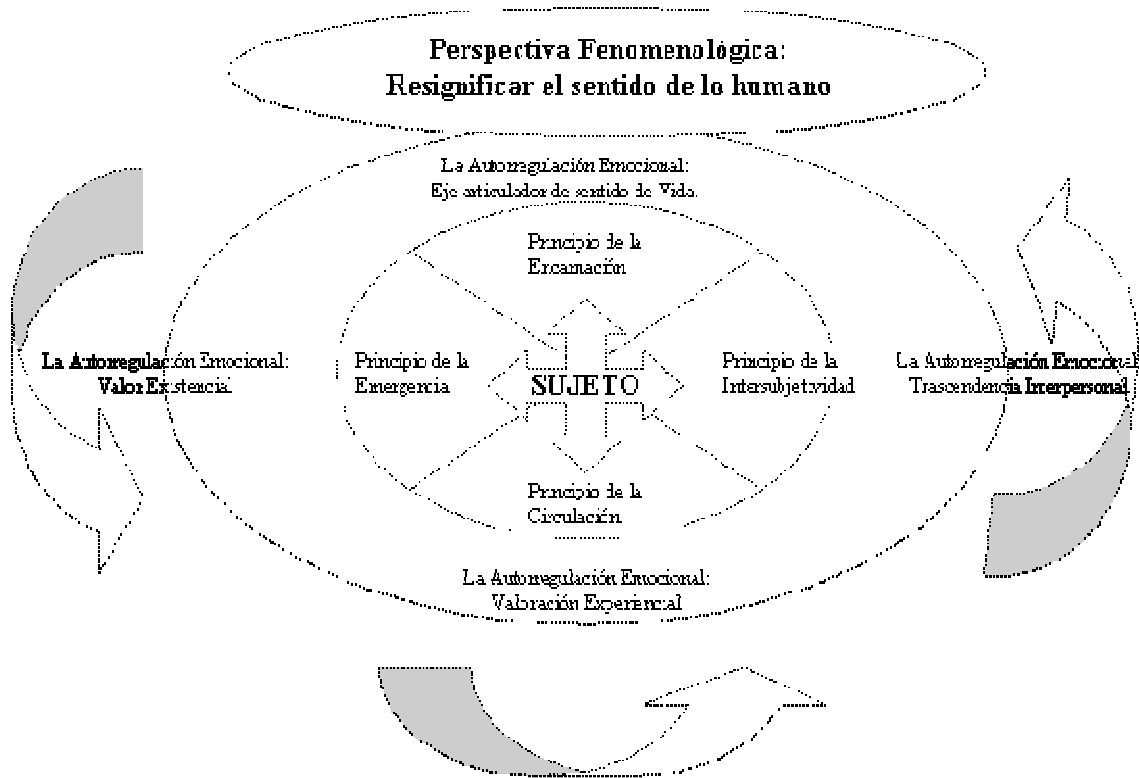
Perspectiva Fenomenológica:
Resignificar el sentido de lo humano

La Autorregulación Emocional:
Eje articulador de sentido de Vida

Principio de la
Encarnación

La Autorregulación Emocional:
Valor Existencial

Principio de la
Emergencia

SUJETO

Principio de la
Intersubjetividad

La Autorregulación Emocional:
Trascendencia Interpersonal

Principio de la
Circulación

La Autorregulación Emocional:
Valoración Experiencial